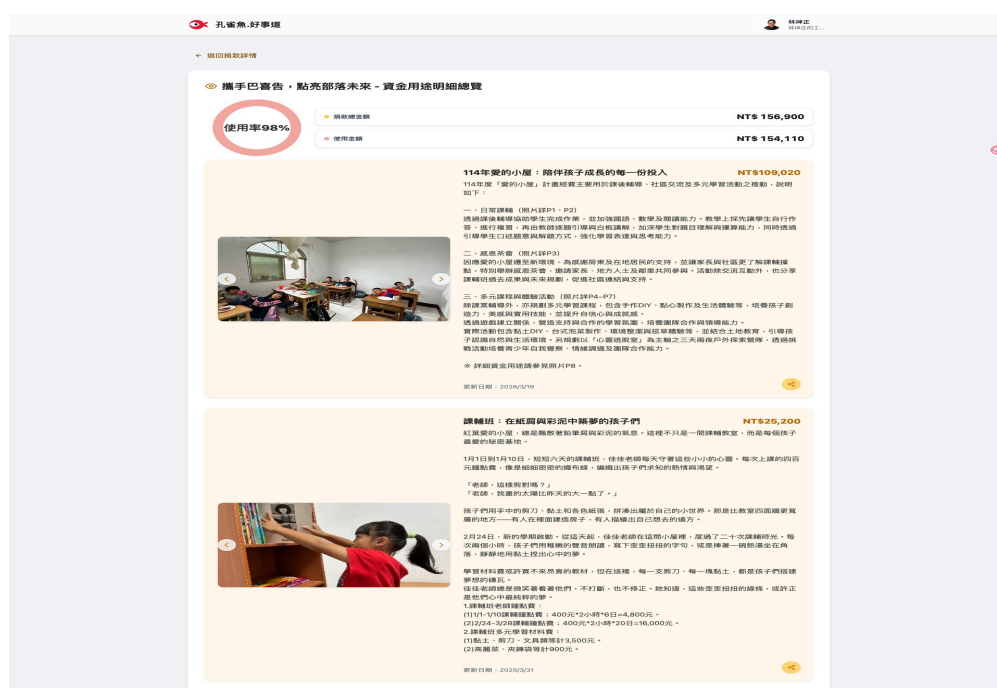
孔雀魚.好事道

林坤正
林坤正的工...

← 返回捐款詳情

攜手巴喜告，點亮部落未來 - 資金用途明細總覽

使用率98%

捐款總金額 NT$ 156,900

使用金額 NT$ 154,110

114年愛的小屋：陪伴孩子成長的每一份投入 NT$109,020

114年度「愛的小屋」計畫經費主要用於課後輔導、社區交流及多元學習活動之推動，說明如下：

一、日常課輔（照片詳P1、P2）
透過課後輔導協助學生完成作業，並加強閱讀、數學及閱讀能力。教學上採先讓學生自行作答，進行複習，再由教師逐題引導與白板講解，加深學生對題目理解與運算能力，同時透過引導學生口述題意與解題方式，強化學習表達與思考能力。

二、感恩茶會（照片詳P3）
因應愛的小屋遷至新環境，為感謝房東及在地居民的支持，並讓家長與社區更了解課輔據點，特別舉辦感恩茶會，邀請家長、地方人士及鄰里共同參與。活動除交流互動外，也分享課輔班過去成果與未來規劃，促進社區連結與支持。

三、多元課程與體驗活動（照片詳P4–P7）
除課業輔導外，亦規劃多元學習課程，包含手作DIY、點心製作及生活體驗等，培養孩子創造力、美感與實用技能，並提升自信心與成就感。
透過節慶建立關係，營造支持與合作的學習氛圍，培養團隊合作與領導能力。
實際活動包含黏土DIY、台式泡菜製作、環境整潔與拔草體驗等，並結合土地教育，引導孩子認識自然與生活環境。另規劃以「心靈遊戲室」為主軸之三天兩夜戶外探索營隊，透過挑戰活動培養青少年自我覺察、情緒調適及團隊合作能力。

※ 詳細資金用途請參見照片P8。

更新日期：2026/3/19

課輔班：在紙屑與彩泥中築夢的孩子們 NT$25,200

紅葉愛的小屋，總是飄散著鉛筆屑與彩泥的氣息。這裡不只是一間課輔教室，而是每個孩子最愛的秘密基地。

1月1日到1月10日，短短六天的課輔班，佳佳老師每天守著這些小小的心靈。每次上課的四百元鐘點費，像是細細密密的織布線，編織出孩子們求知的熱情與渴望。

「老師，這樣剪對嗎？」
「老師，我畫的太陽比昨天的大一點了。」

孩子們用手中的剪刀、黏土和各色紙張，拼湊出屬於自己的小世界。那是比教室四面牆更寬廣的地方——有人在裡面建造房子，有人描繪出自己想去的遠方。

2月24日，新的學期啟動，從這天起，佳佳老師在這間小屋裡，度過了二十次課輔時光。每次兩個小時，孩子們用稚嫩的聲音朗讀，寫下歪歪扭扭的字句，或是捧著一碗熱湯坐在角落，靜靜地用黏土捏出心中的夢。

學習材料費或許買不來昂貴的教材，但在這裡，每一支剪刀、每一塊黏土，都是孩子們搭建夢想的磚瓦。
佳佳老師總是微笑著看著他們，不打斷，也不修正。她知道，這些歪歪扭扭的線條，或許正是他們心中最純粹的夢。
1.課輔班老師鐘點費：
(1)1/1-1/10課輔鐘點費：400元*2小時*6日=4,800元。
(2)2/24-3/28課輔鐘點費：400元*2小時*20日=16,000元。
2.課輔班多元學習材料費：
(1)黏土、剪刀、文具等計3,500元。
(2)高麗菜、夾鏈袋等計900元。

更新日期：2025/3/31